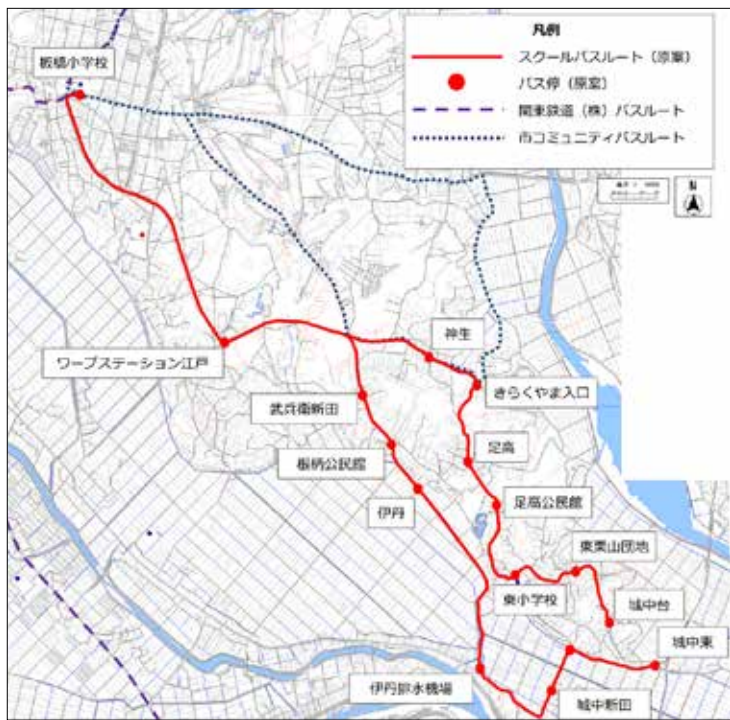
凡例

スクールバスルート（原案）

バス停（原案）

関東鉄道（株）バスルート

市コミュニティバスルート

板橋小学校

ワープステーション江戸

神生

きらくやま入口

武兵衛新田

板橋公民館

足高

伊丹

足高公民館

東栗山団地

東小学校

城中台

城中東

伊丹排水機場

城中新田

N